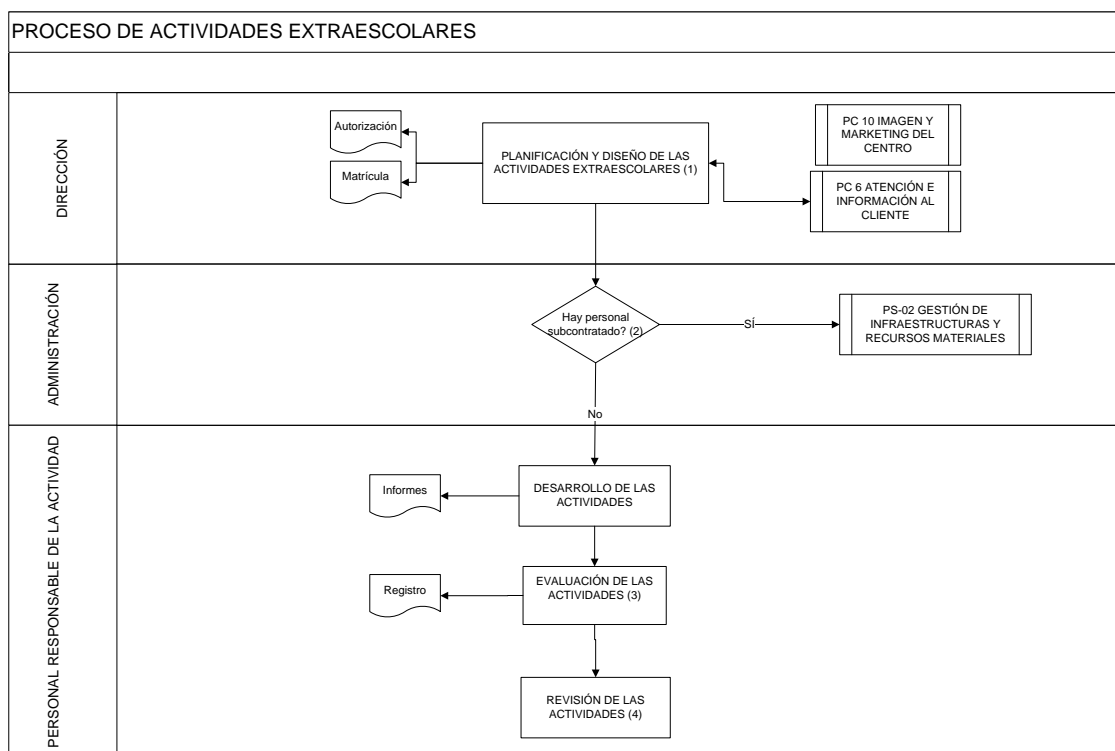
PROCESO DE ACTIVIDADES EXTRAESCOLARES

DIRECCIÓN

Autorización

Matrícula

PLANIFICACIÓN Y DISEÑO DE LAS ACTIVIDADES EXTRAESCOLARES (1)

PC 10 IMAGEN Y MARKETING DEL CENTRO

PC 6 ATENCIÓN E INFORMACIÓN AL CLIENTE

ADMINISTRACIÓN

Hay personal subcontratado? (2)

SÍ

PS-02 GESTIÓN DE INFRAESTRUCTURAS Y RECURSOS MATERIALES

No

PERSONAL RESPONSABLE DE LA ACTIVIDAD

Informes

DESARROLLO DE LAS ACTIVIDADES

Registro

EVALUACIÓN DE LAS ACTIVIDADES (3)

REVISIÓN DE LAS ACTIVIDADES (4)